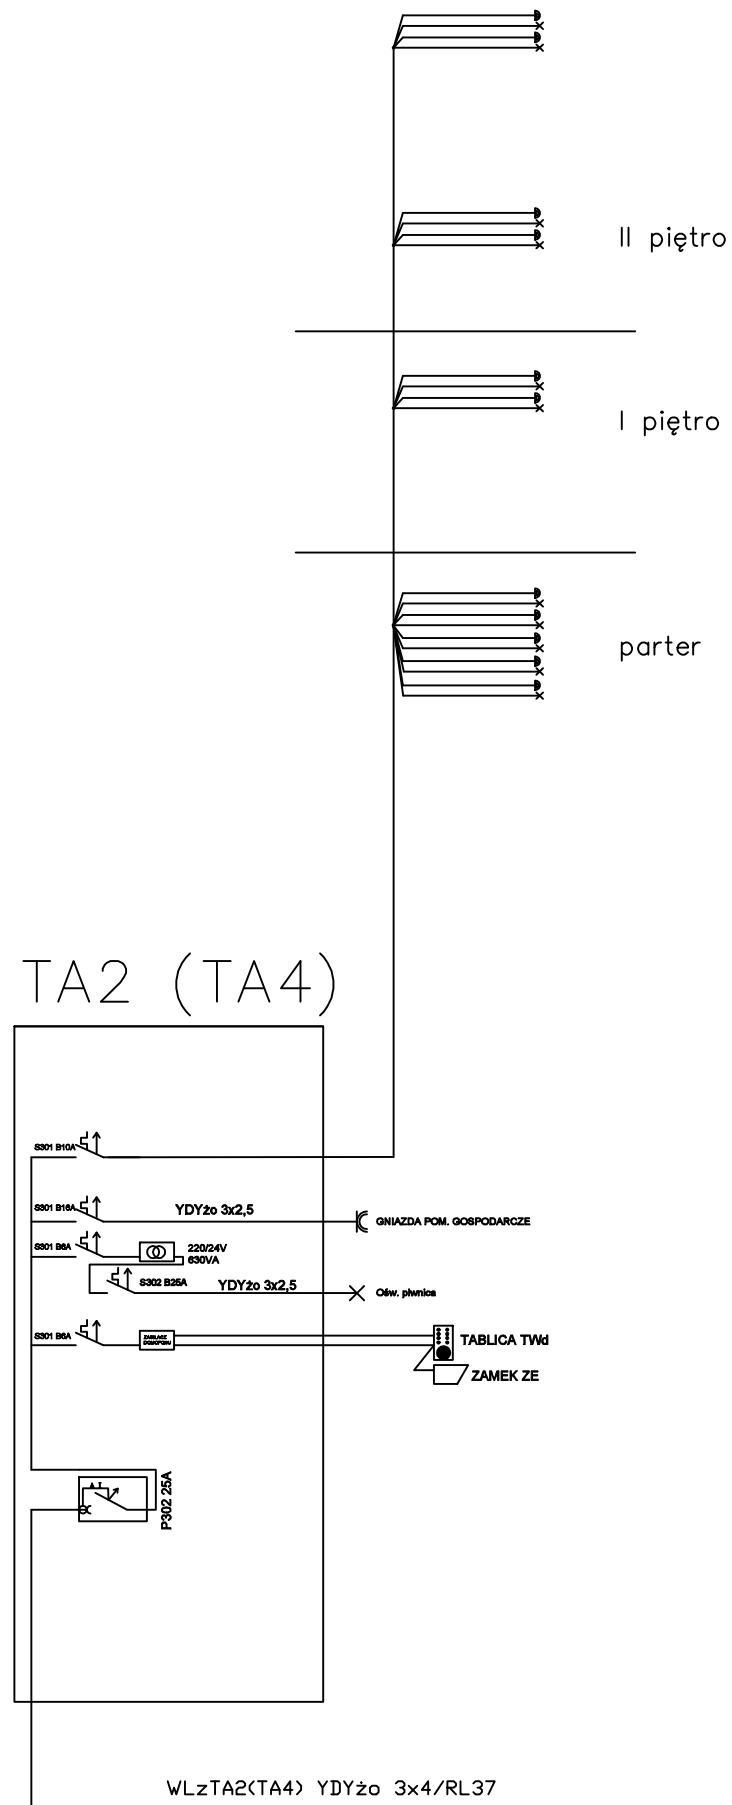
II piętro

I piętro

parter

TA2 (TA4)

S301 B10A

S301 B16A

YDYżo 3x2,5

GNIAZDA POM. GOSPODARCZE

S301 B6A

220/24V
630VA

S302 B25A

YDYżo 3x2,5

Ośw. piwnica

S301 B6A

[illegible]

TABLICA TWd

ZAMEK ZE

P302 25A

WLzTA2(TA4) YDYżo 3x4/RL37